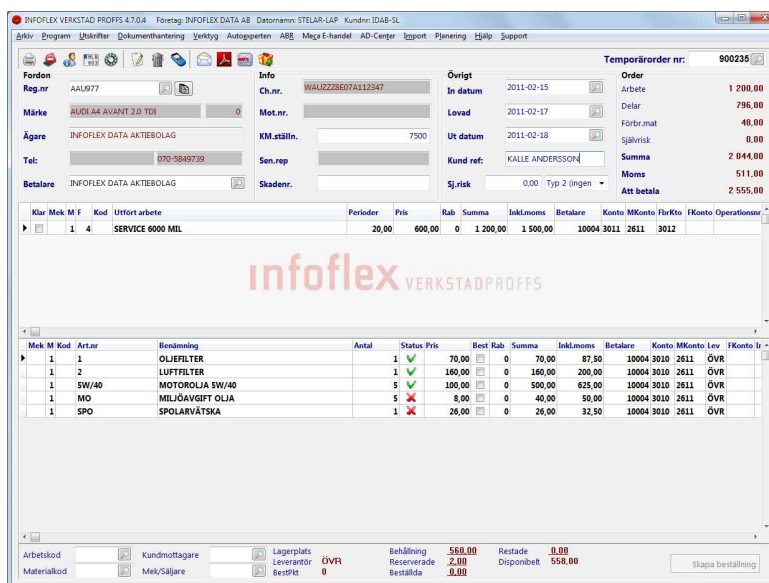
INFOFLEX VERKSTAD PROFFS 4.7.0.4   Företag: INFOFLEX DATA AB   Datornamn: STELAR-LAP   Kundnr: IDAB-SL

Arkiv  Program  Utskrifter  Dokumenthantering  Verktyg  Autoexperten  ABR  Meca E-handel  AD-Center  Import  Planering  Hjälp  Support

Temporärorder nr: 900235

Fordon
Reg.nr AAU977
Märke AUDI A4 AVANT 2.0 TDI 0
Ägare INFOFLEX DATA AKTIEBOLAG
Tel: 070-5849739
Betalare INFOFLEX DATA AKTIEBOLAG

Info
Ch.nr. WAUZZZ8E07A112347
Mot.nr.
KM.ställn. 7500
Sen.rep
Skadenr.

Övrigt
In datum 2011-02-15
Lovad 2011-02-17
Ut datum 2011-02-18
Kund ref: KALLE ANDERSSON
Sj.risk 0,00 Typ 2 (ingen

Order
Arbete 1 200,00
Delar 796,00
Förbr.mat 48,00
Självrisk 0,00
Summa 2 044,00
Moms 511,00
Att betala 2 555,00

| Klar | Mek | M | F | Kod | Utfört arbete | Perioder | Pris | Rab | Summa | Inkl.moms | Betalare | Konto | MKonto | FbrKto | FKonto | Operationsnr |
|---|---|---|---|---|---|---|---|---|---|---|---|---|---|---|---|---|
| | | 1 | 4 | | SERVICE 6000 MIL | 20,00 | 600,00 | 0 | 1 200,00 | 1 500,00 | 10004 | 3011 | 2611 | 3012 | | |

infoflex VERKSTADPROFFS

| Mek | M | Kod | Art.nr | Benämning | Antal | Status | Pris | Best | Rab | Summa | Inkl.moms | Betalare | Konto | MKonto | Lev | FKonto |
|---|---|---|---|---|---|---|---|---|---|---|---|---|---|---|---|---|
| | 1 | | 1 | OLJEFILTER | 1 | ✔ | 70,00 | | 0 | 70,00 | 87,50 | 10004 | 3010 | 2611 | ÖVR | |
| | 1 | | 2 | LUFTFILTER | 1 | ✔ | 160,00 | | 0 | 160,00 | 200,00 | 10004 | 3010 | 2611 | ÖVR | |
| | 1 | | 5W/40 | MOTOROLJA 5W/40 | 5 | ✔ | 100,00 | | 0 | 500,00 | 625,00 | 10004 | 3010 | 2611 | ÖVR | |
| | 1 | | MO | MILJÖAVGIFT OLJA | 5 | ✘ | 8,00 | | 0 | 40,00 | 50,00 | 10004 | 3010 | 2611 | ÖVR | |
| | 1 | | SPO | SPOLARVÄTSKA | 1 | ✘ | 26,00 | | 0 | 26,00 | 32,50 | 10004 | 3010 | 2611 | ÖVR | |

Arbetskod
Materialkod
Kundmottagare
Mek/Säljare
Lagerplats
Leverantör ÖVR
BestPkt 0
Behållning 560,00
Reserverade 2,00
Beställda 0,00
Restade 0,00
Disponibelt 558,00
Skapa beställning